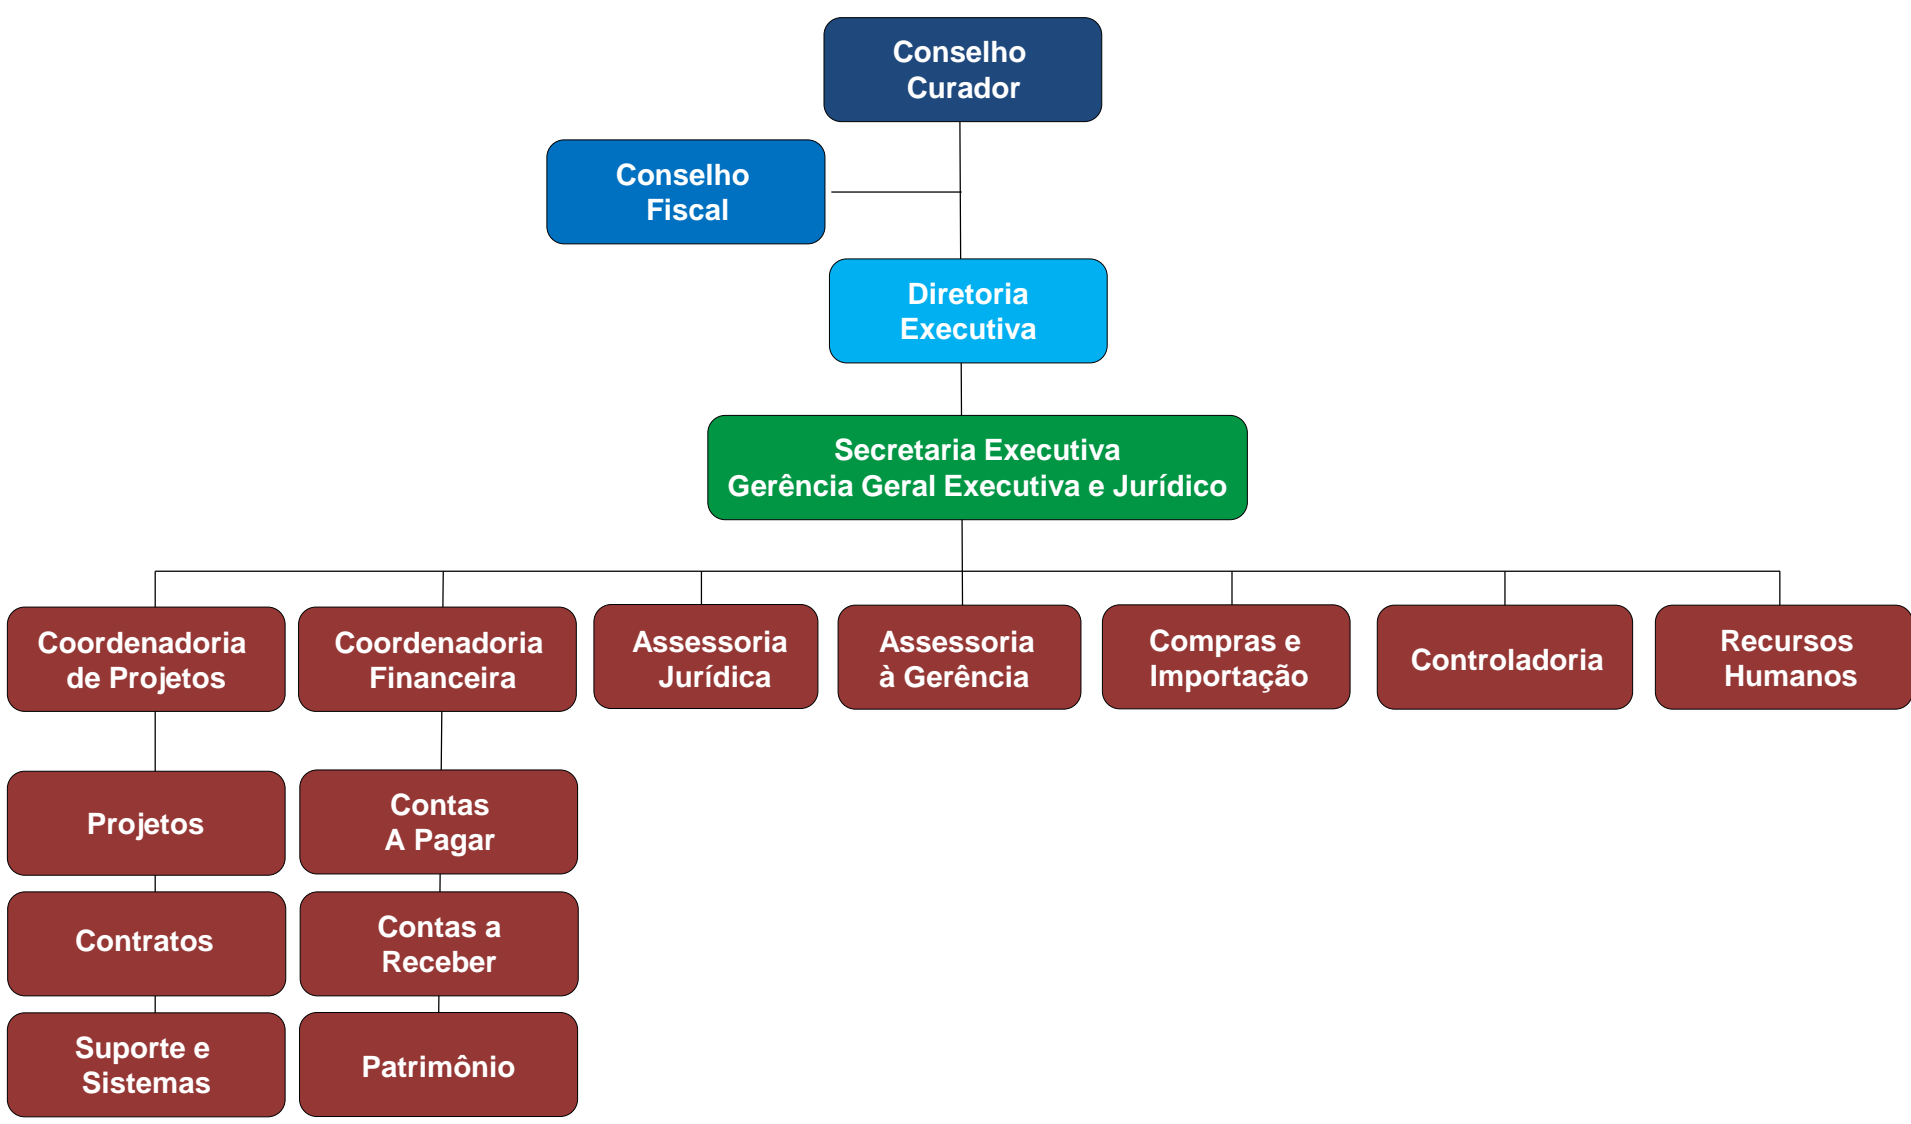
Conselho Curador

Conselho Fiscal

Diretoria Executiva

Secretaria Executiva
Gerência Geral Executiva e Jurídico

Coordenadoria de Projetos

Coordenadoria Financeira

Assessoria Jurídica

Assessoria à Gerência

Compras e Importação

Controladoria

Recursos Humanos

Projetos

Contratos

Suporte e Sistemas

Contas A Pagar

Contas a Receber

Patrimônio